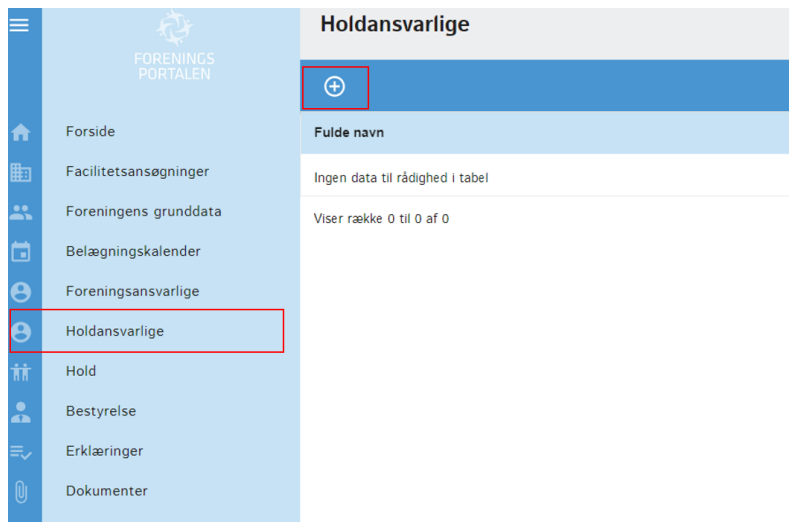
FORENINGS PORTALEN

Forside

Facilitetsansøgninger

Foreningens grunddata

Belægningskalender

Foreningsansvarlige

Holdansvarlige

Hold

Bestyrelse

Erklæringer

Dokumenter

Holdansvarlige

Fulde navn

Ingen data til rådighed i tabel

Viser række 0 til 0 af 0